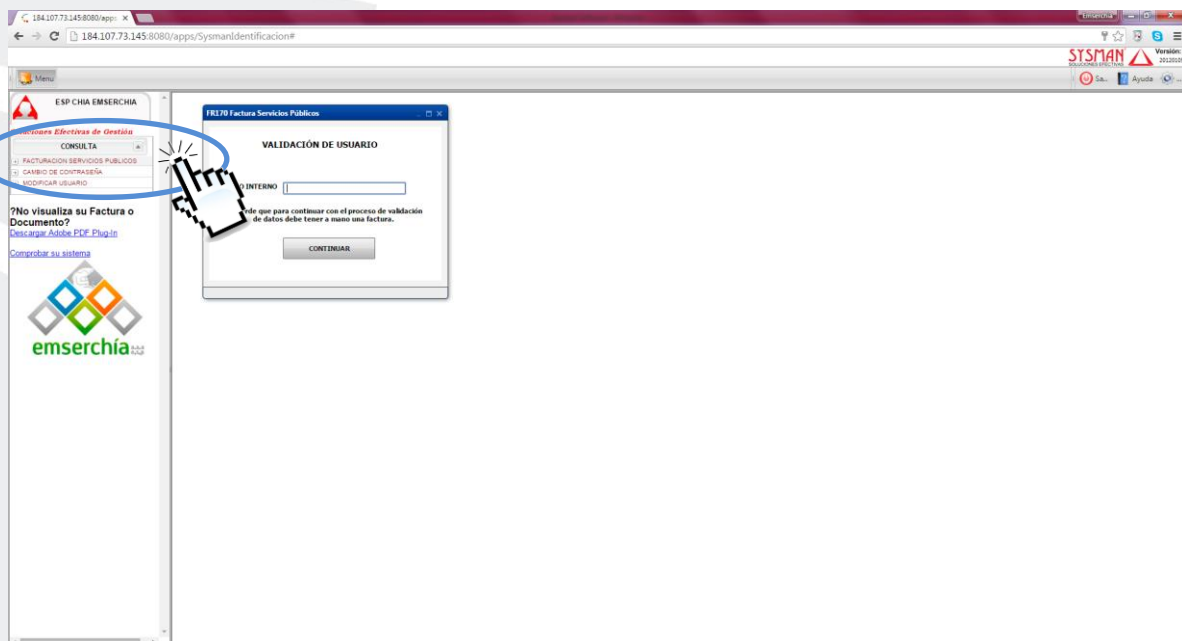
184.107.73.145:8080/apps ×

Emserchia

184.107.73.145:8080/apps/SysmanIdentificacion#

SYSMAN SOLUCIONES EFECTIVAS

Versión: 2012010

Menu

Sa...

Ayuda

ESP CHIA EMSERCHIA

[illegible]ciones Efectivas de Gestión

CONSULTA

FACTURACION SERVICIOS PUBLICOS

CAMBIO DE CONTRASEÑA

MODIFICAR USUARIO

?No visualiza su Factura o Documento?

Descargar Adobe PDF Plug-In

Comprobar su sistema

emserchía

FR170 Factura Servicios Públicos

VALIDACIÓN DE USUARIO

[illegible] INTERNO

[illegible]rde que para continuar con el proceso de validación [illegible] de datos debe tener a mano una factura.

CONTINUAR